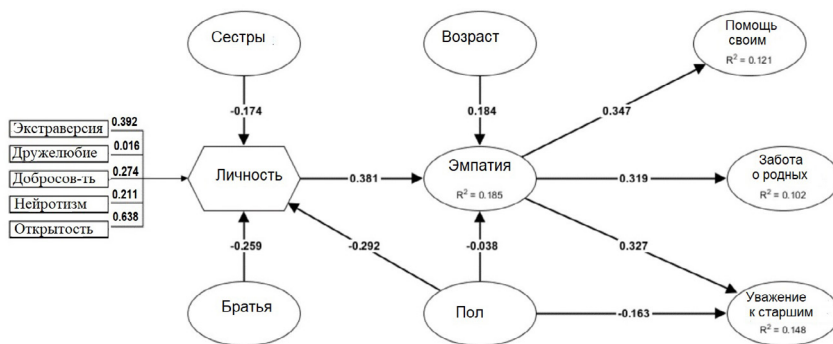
Сестры

Возраст

Помощь своим
$R^2 = 0.121$

Экстраверсия 0.392
Дружелюбие 0.016
Добросов-ть 0.274
Нейротизм 0.211
Открытость 0.638

-0.174

0.184

0.347

Личность

0.381

Эмпатия
$R^2 = 0.185$

0.319

Забота о родных
$R^2 = 0.102$

-0.259

-0.292

-0.038

0.327

Братья

Пол

-0.163

Уважение к старшим
$R^2 = 0.148$